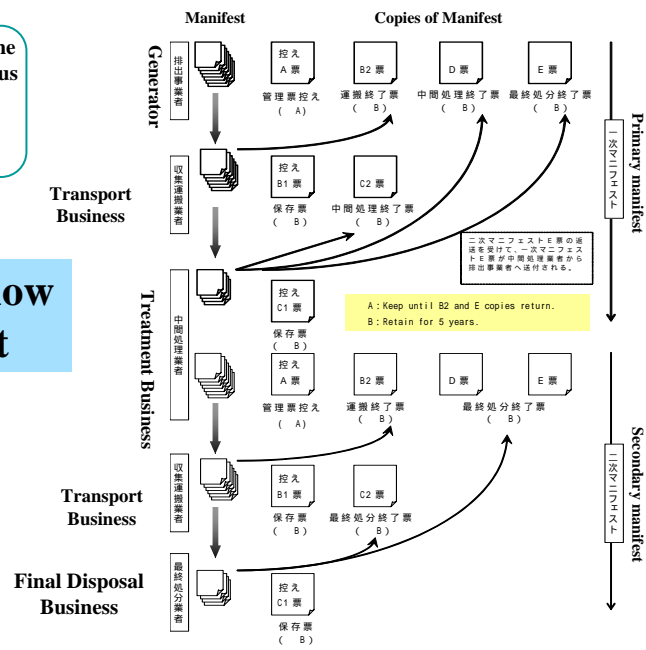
ne
us

ow
t

Manifest

Copies of Manifest

Generator

排出事業者

控え
A 票
管理票控え
( A)

B2 票
運搬終了票
( B)

D 票
中間処理終了票
( B)

E 票
最終処分終了票
( B)

Primary manifest

一次マニフェスト

Transport Business

収集運搬業者

控え
B1 票
保存票
( B)

C2 票
中間処理終了票
( B)

二次マニフェストE票の返送を受けて、一次マニフェストE票が中間処理業者から排出事業者へ送付される。

Treatment Business

中間処理業者

控え
C1 票
保存票
( B)

A : Keep until B2 and E copies return.
B : Retain for 5 years.

控え
A 票
管理票控え
( A)

B2 票
運搬終了票
( B)

D 票

E 票

最終処分終了票
( B)

Secondary manifest

二次マニフェスト

Transport Business

収集運搬業者

控え
B1 票
保存票
( B)

C2 票
最終処分終了票
( B)

Final Disposal Business

最終処分業者

控え
C1 票
保存票
( B)